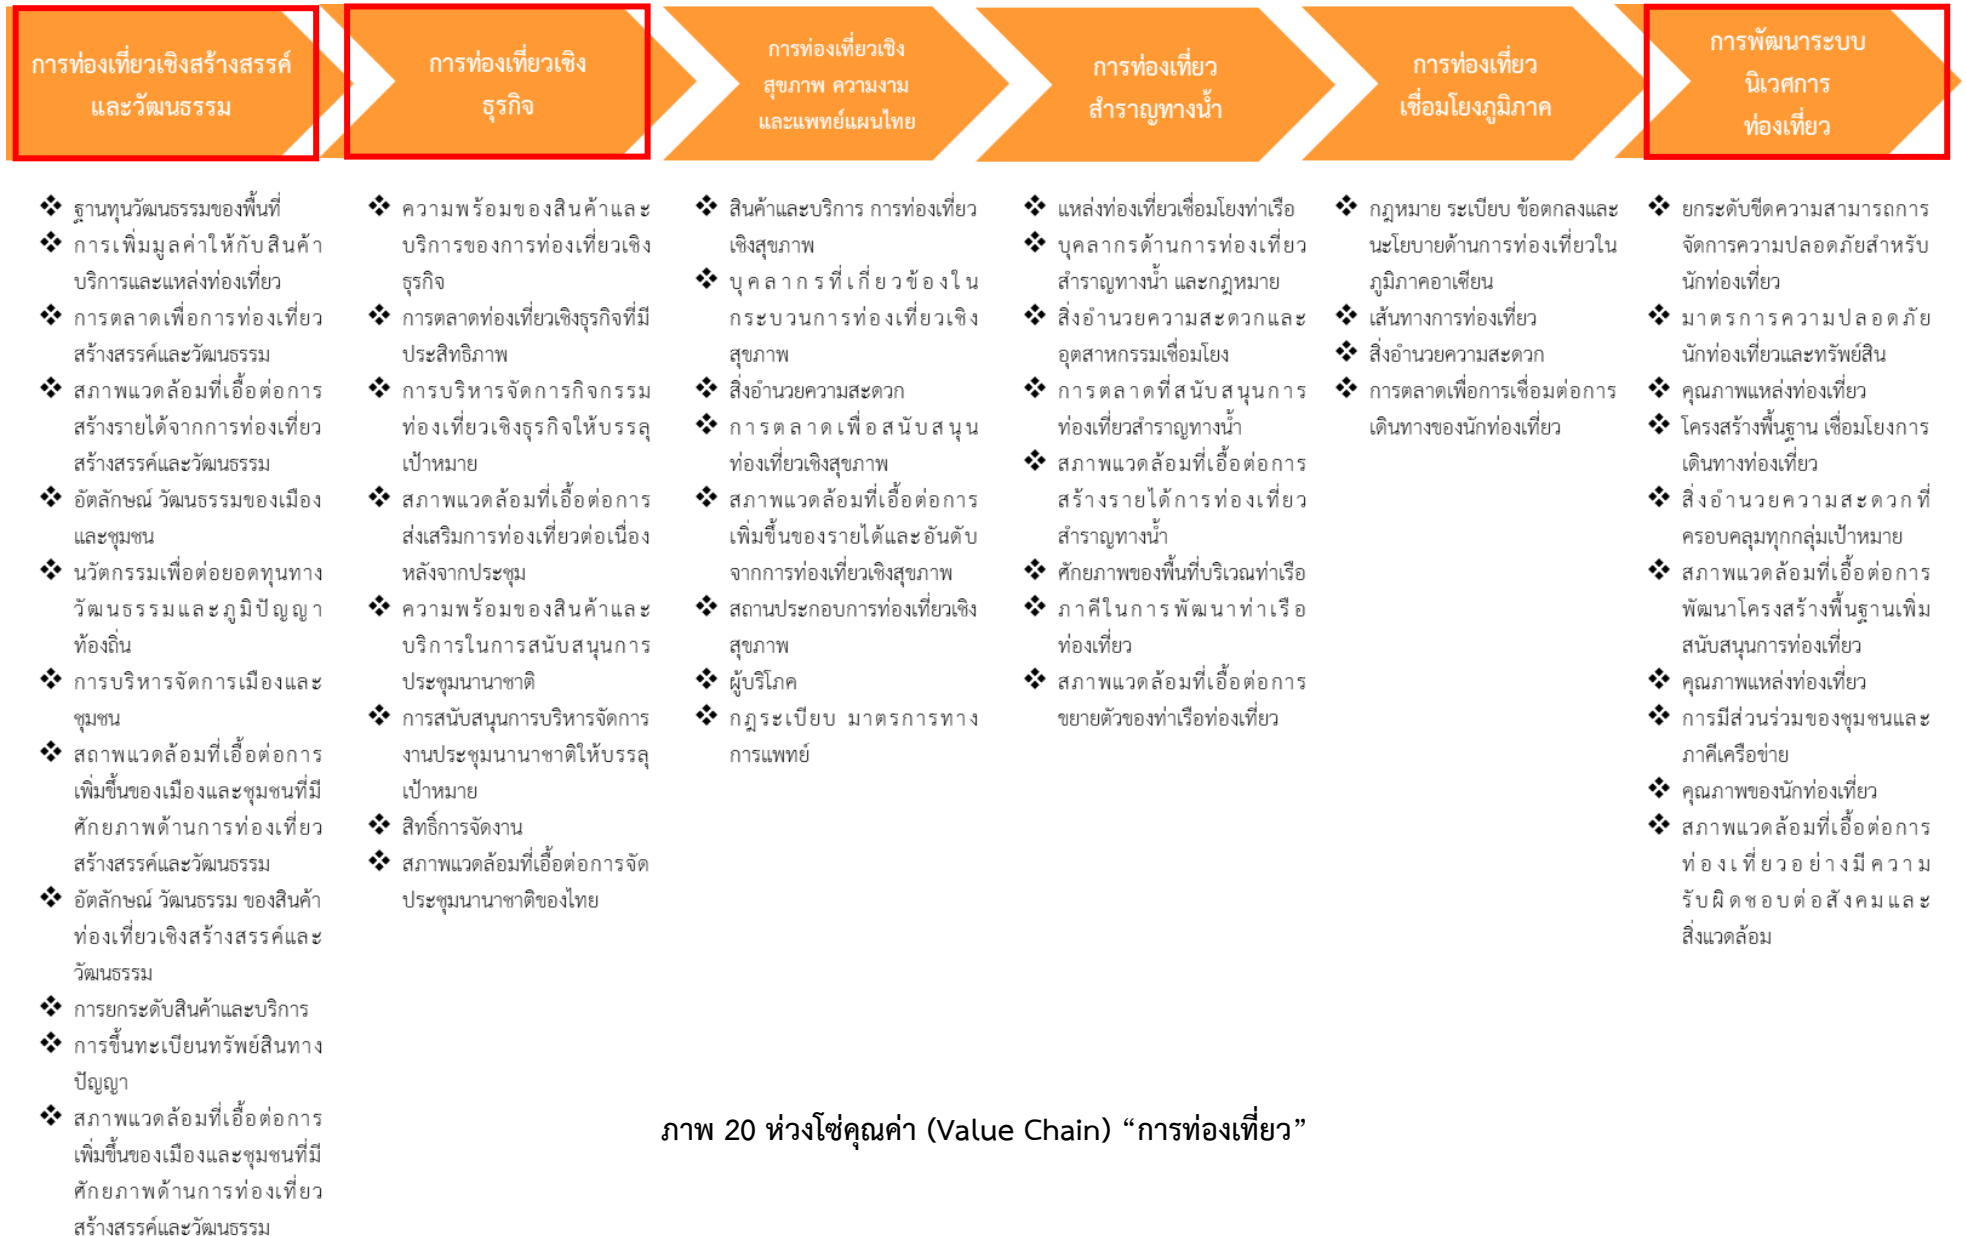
การท่องเที่ยวเชิงสร้างสรรค์และวัฒนธรรม

การท่องเที่ยวเชิงธุรกิจ

การท่องเที่ยวเชิงสุขภาพ ความงามและแพทย์แผนไทย

การท่องเที่ยวสำราญทางน้ำ

การท่องเที่ยวเชื่อมโยงภูมิภาค

การพัฒนาระบบนิเวศการท่องเที่ยว

❖ ฐานทุนวัฒนธรรมของพื้นที่
❖ การเพิ่มมูลค่าให้กับสินค้าบริการและแหล่งท่องเที่ยว
❖ การตลาดเพื่อการท่องเที่ยวสร้างสรรค์และวัฒนธรรม
❖ สภาพแวดล้อมที่เอื้อต่อการสร้างรายได้จากการท่องเที่ยวสร้างสรรค์และวัฒนธรรม
❖ อัตลักษณ์ วัฒนธรรมของเมืองและชุมชน
❖ นวัตกรรมเพื่อต่อยอดทุนทางวัฒนธรรมและภูมิปัญญาท้องถิ่น
❖ การบริหารจัดการเมืองและชุมชน
❖ สถาพแวดล้อมที่เอื้อต่อการเพิ่มขึ้นของเมืองและชุมชนที่มีศักยภาพด้านการท่องเที่ยวสร้างสรรค์และวัฒนธรรม
❖ อัตลักษณ์ วัฒนธรรม ของสินค้าท่องเที่ยวเชิงสร้างสรรค์และวัฒนธรรม
❖ การยกระดับสินค้าและบริการ
❖ การขึ้นทะเบียนทรัพย์สินทางปัญญา
❖ สภาพแวดล้อมที่เอื้อต่อการเพิ่มขึ้นของเมืองและชุมชนที่มีศักยภาพด้านการท่องเที่ยวสร้างสรรค์และวัฒนธรรม

❖ ความพร้อมของสินค้าและบริการของการท่องเที่ยวเชิงธุรกิจ
❖ การตลาดท่องเที่ยวเชิงธุรกิจที่มีประสิทธิภาพ
❖ การบริหารจัดการกิจกรรมท่องเที่ยวเชิงธุรกิจให้บรรลุเป้าหมาย
❖ สภาพแวดล้อมที่เอื้อต่อการส่งเสริมการท่องเที่ยวต่อเนื่องหลังจากประชุม
❖ ความพร้อมของสินค้าและบริการในการสนับสนุนการประชุมนานาชาติ
❖ การสนับสนุนการบริหารจัดการงานประชุมนานาชาติให้บรรลุเป้าหมาย
❖ สิทธิ์การจัดงาน
❖ สภาพแวดล้อมที่เอื้อต่อการจัดประชุมนานาชาติของไทย

❖ สินค้าและบริการ การท่องเที่ยวเชิงสุขภาพ
❖ บุคลากรที่เกี่ยวข้องในกระบวนการท่องเที่ยวเชิงสุขภาพ
❖ สิ่งอำนวยความสะดวก
❖ การตลาดเพื่อสนับสนุนท่องเที่ยวเชิงสุขภาพ
❖ สภาพแวดล้อมที่เอื้อต่อการเพิ่มขึ้นของรายได้และอันดับจากการท่องเที่ยวเชิงสุขภาพ
❖ สถานประกอบการท่องเที่ยวเชิงสุขภาพ
❖ ผู้บริโภค
❖ กฎระเบียบ มาตรการทางการแพทย์

❖ แหล่งท่องเที่ยวเชื่อมโยงท่าเรือ
❖ บุคลากรด้านการท่องเที่ยวสำราญทางน้ำ และกฎหมาย
❖ สิ่งอำนวยความสะดวกและอุตสาหกรรมเชื่อมโยง
❖ การตลาดที่สนับสนุนการท่องเที่ยวสำราญทางน้ำ
❖ สภาพแวดล้อมที่เอื้อต่อการสร้างรายได้การท่องเที่ยวสำราญทางน้ำ
❖ ศักยภาพของพื้นที่บริเวณท่าเรือ
❖ ภาคีในการพัฒนาท่าเรือท่องเที่ยว
❖ สภาพแวดล้อมที่เอื้อต่อการขยายตัวของท่าเรือท่องเที่ยว

❖ กฎหมาย ระเบียบ ข้อตกลงและนะโยบายด้านการท่องเที่ยวในภูมิภาคอาเซียน
❖ เส้นทางการท่องเที่ยว
❖ สิ่งอำนวยความสะดวก
❖ การตลาดเพื่อการเชื่อมต่อการเดินทางของนักท่องเที่ยว

❖ ยกระดับขีดความสามารถการจัดการความปลอดภัยสำหรับนักท่องเที่ยว
❖ มาตรการความปลอดภัยนักท่องเที่ยวและทรัพย์สิน
❖ คุณภาพแหล่งท่องเที่ยว
❖ โครงสร้างพื้นฐาน เชื่อมโยงการเดินทางท่องเที่ยว
❖ สิ่งอำนวยความสะดวกที่ครอบคลุมทุกกลุ่มเป้าหมาย
❖ สภาพแวดล้อมที่เอื้อต่อการพัฒนาโครงสร้างพื้นฐานเพิ่มสนับสนุนการท่องเที่ยว
❖ คุณภาพแหล่งท่องเที่ยว
❖ การมีส่วนร่วมของชุมชนและภาคีเครือข่าย
❖ คุณภาพของนักท่องเที่ยว
❖ สภาพแวดล้อมที่เอื้อต่อการท่องเที่ยวอย่างมีความรับผิดชอบต่อสังคมและสิ่งแวดล้อม

ภาพ 20 ห่วงโซ่คุณค่า (Value Chain) “การท่องเที่ยว”